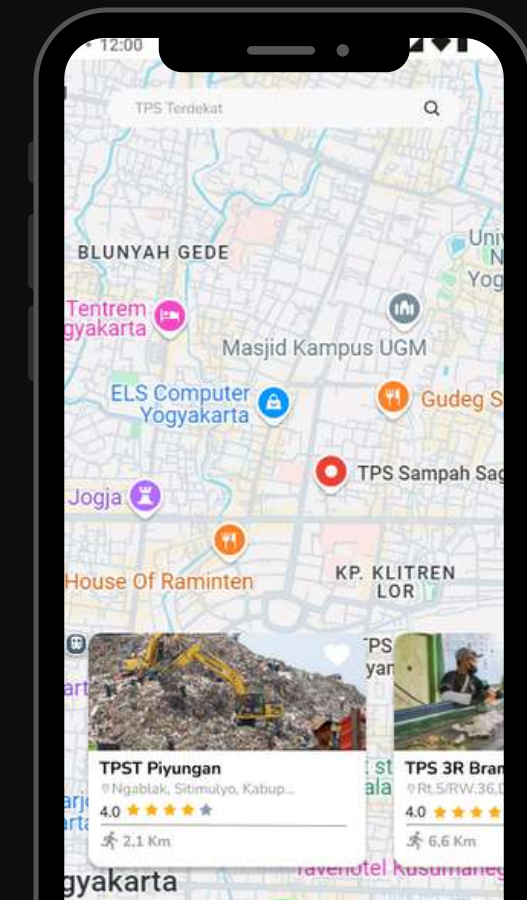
12:00

TPS Terdekat

BLUNYAH GEDE

Univ N Yog

Tentrem Yogyakarta

Masjid Kampus UGM

ELS Computer Yogyakarta

Gudeg S

TPS Sampah Sag

Jogja

House Of Raminten

KP. KLITREN LOR

TPST Piyungan
Ngablak, Sitimulyo, Kabup...
4.0 ★★★★★
2,1 Km

TPS 3R Bran
Rt.5/RW.36,D
4.0 ★★★★
6,6 Km

gyakarta

ravehotel Kusumaneg